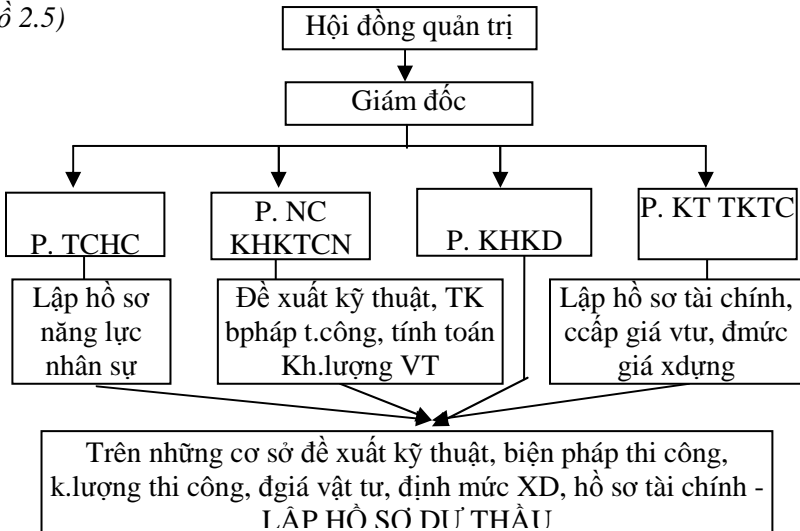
ồ 2.5)

Hội đồng quản trị

Giám đốc

P. TCHC

P. NC KHKTCN

P. KHKD

P. KT TKTC

Lập hồ sơ năng lực nhân sự

Đề xuất kỹ thuật, TK bpháp t.công, tính toán Kh.lượng VT

Lập hồ sơ tài chính, ccấp giá vtư, đmức giá xdựng

Trên những cơ sở đề xuất kỹ thuật, biện pháp thi công, k.lượng thi công, đgiá vật tư, định mức XD, hồ sơ tài chính - LẬP HỒ SƠ DỰ THẦU